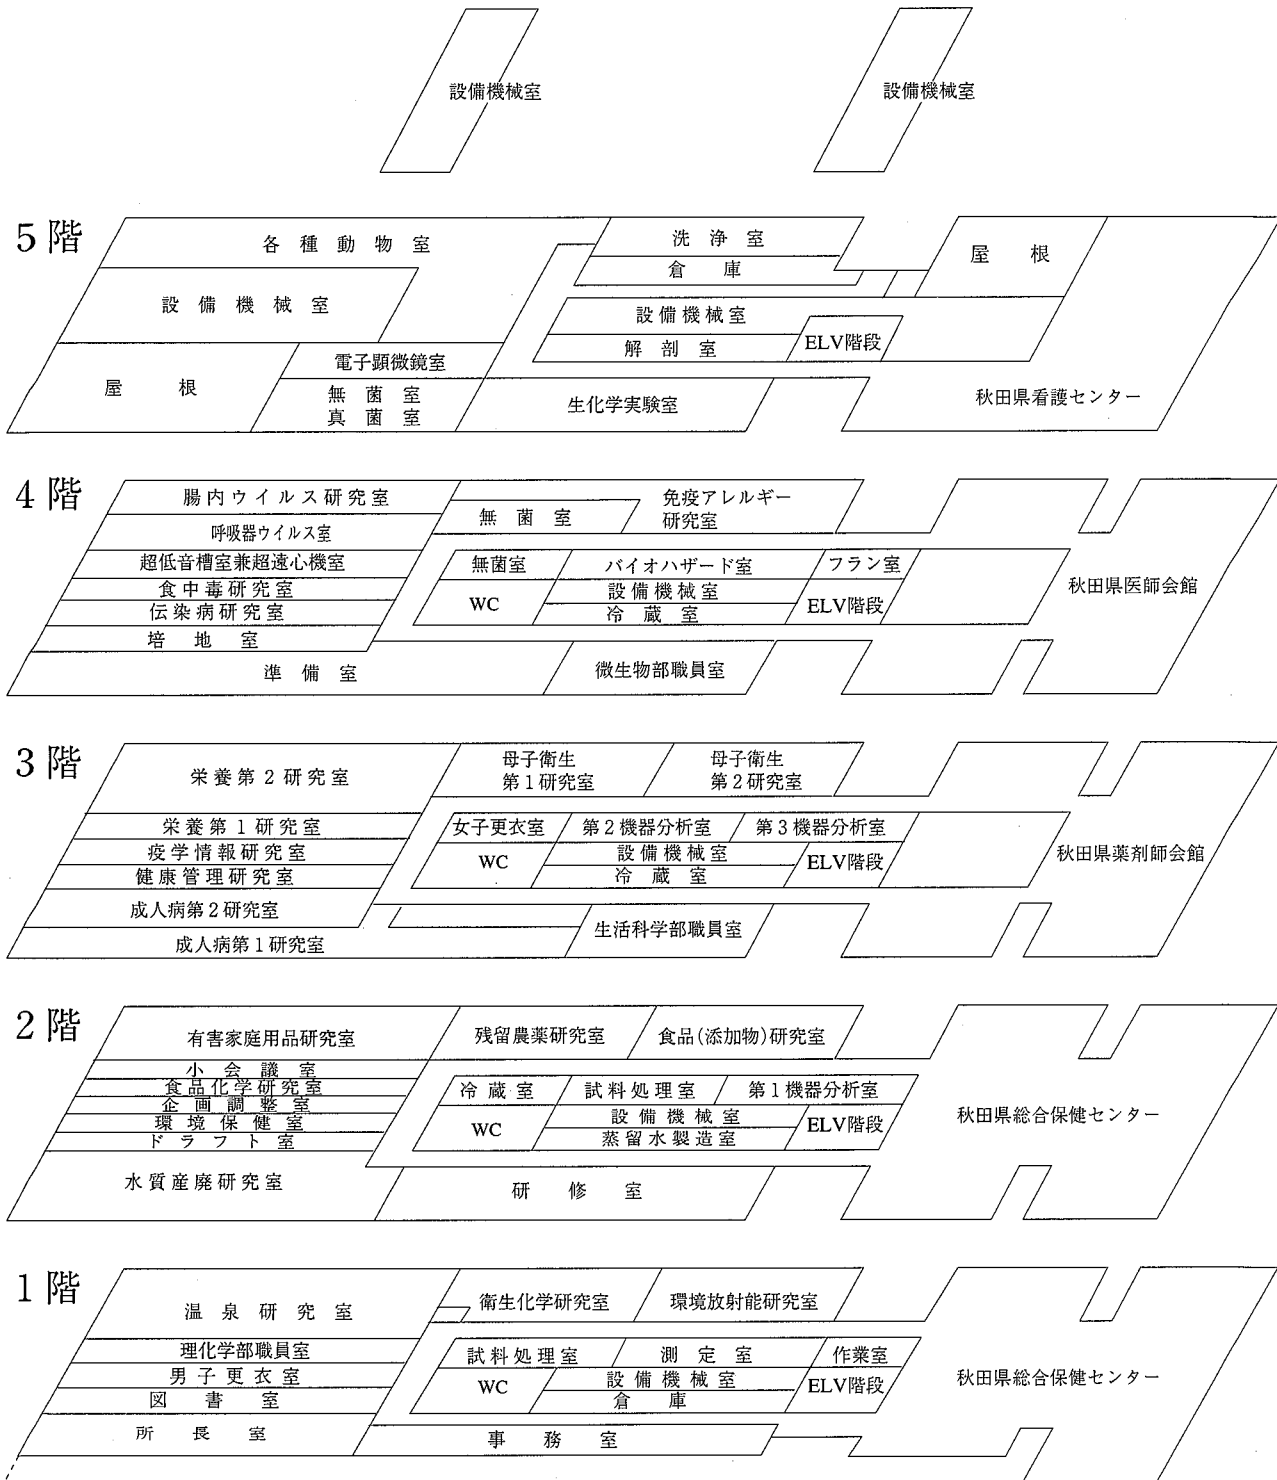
設備機械室

設備機械室

5階

各種動物室

洗浄室

倉庫

屋根

設備機械室

設備機械室

ELV階段

解剖室

屋根

電子顕微鏡室

無菌室

真菌室

生化学実験室

秋田県看護センター

4階

腸内ウイルス研究室

免疫アレルギー研究室

無菌室

呼吸器ウイルス室

超低音槽室兼超遠心機室

無菌室

バイオハザード室

フラン室

食中毒研究室

WC

設備機械室

秋田県医師会館

伝染病研究室

冷蔵室

ELV階段

培地室

準備室

微生物部職員室

3階

栄養第2研究室

母子衛生第1研究室

母子衛生第2研究室

栄養第1研究室

女子更衣室

第2機器分析室

第3機器分析室

疫学情報研究室

WC

設備機械室

ELV階段

秋田県薬剤師会館

健康管理研究室

冷蔵室

成人病第2研究室

生活科学部職員室

成人病第1研究室

2階

有害家庭用品研究室

残留農薬研究室

食品(添加物)研究室

小会議室

食品化学研究室

冷蔵室

試料処理室

第1機器分析室

企画調整室

設備機械室

秋田県総合保健センター

環境保健室

WC

ELV階段

ドラフト室

蒸留水製造室

水質産廃研究室

研修室

1階

温泉研究室

衛生化学研究室

環境放射能研究室

理化学部職員室

試料処理室

測定室

作業室

男子更衣室

WC

設備機械室

秋田県総合保健センター

図書室

倉庫

ELV階段

所長室

事務室